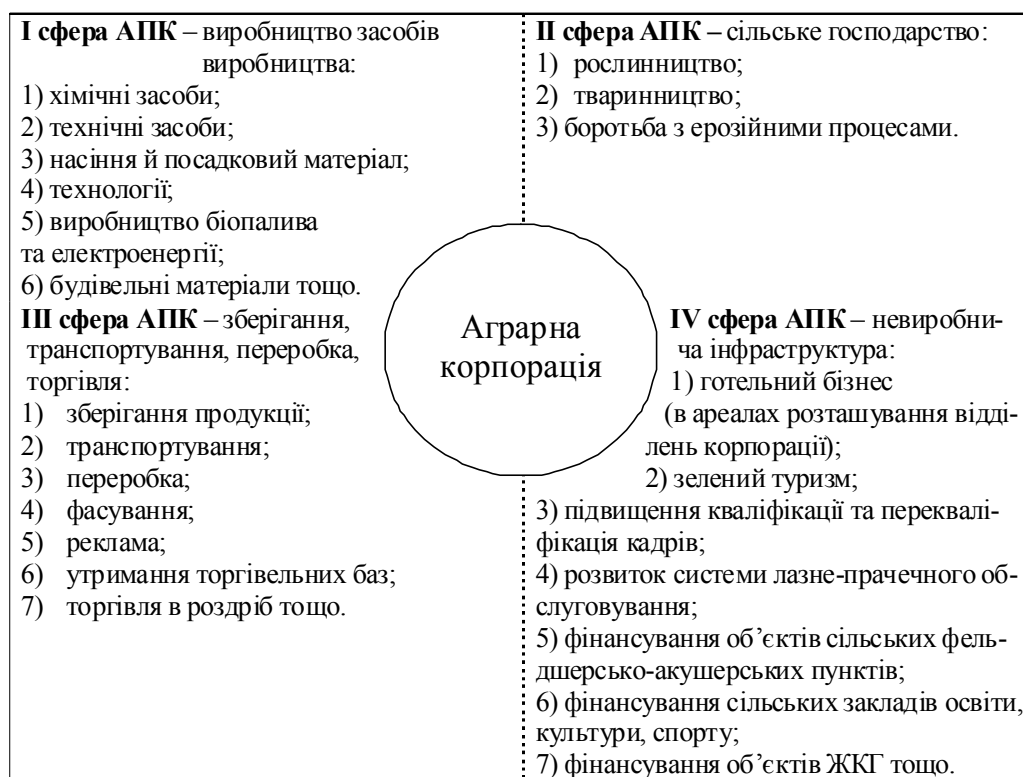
**І сфера АПК** – виробництво засобів виробництва:
1) хімічні засоби;
2) технічні засоби;
3) насіння й посадковий матеріал;
4) технології;
5) виробництво біопалива та електроенергії;
6) будівельні матеріали тощо.

**ІІІ сфера АПК** – зберігання, транспортування, переробка, торгівля:
1) зберігання продукції;
2) транспортування;
3) переробка;
4) фасування;
5) реклама;
6) утримання торгівельних баз;
7) торгівля в роздріб тощо.

**ІІ сфера АПК –** сільське господарство:
1) рослинництво;
2) тваринництво;
3) боротьба з ерозійними процесами.

Аграрна корпорація

**ІV сфера АПК** – невиробнича інфраструктура:
1) готельний бізнес (в ареалах розташування відділень корпорації);
2) зелений туризм;
3) підвищення кваліфікації та перекваліфікація кадрів;
4) розвиток системи лазне-прачечного обслуговування;
5) фінансування об'єктів сільських фельдшерсько-акушерських пунктів;
6) фінансування сільських закладів освіти, культури, спорту;
7) фінансування об'єктів ЖКГ тощо.